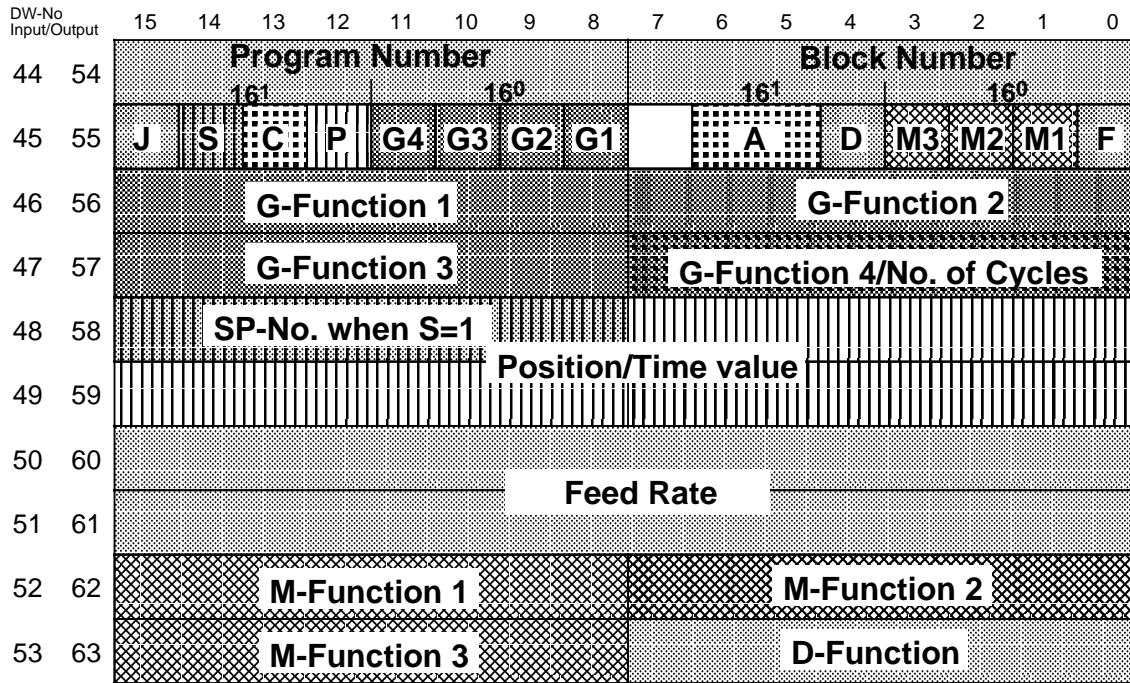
| DW-No Input/Output | | 15 | 14 | 13 | 12 | 11 | 10 | 9 | 8 | 7 | 6 | 5 | 4 | 3 | 2 | 1 | 0 |
|---|---|---|---|---|---|---|---|---|---|---|---|---|---|---|---|---|---|
| 44 | 54 | Program Number $16^1$ | | | | $16^0$ | | | | Block Number $16^1$ | | | | $16^0$ | | | |
| 45 | 55 | J | S | C | P | G4 | G3 | G2 | G1 | | A | | D | M3 | M2 | M1 | F |
| 46 | 56 | G-Function 1 | | | | | | | | G-Function 2 | | | | | | | |
| 47 | 57 | G-Function 3 | | | | | | | | G-Function 4/No. of Cycles | | | | | | | |
| 48 | 58 | SP-No. when S=1 | | | | | | | | Position/Time value | | | | | | | |
| 49 | 59 | Position/Time value | | | | | | | | | | | | | | | |
| 50 | 60 | Feed Rate | | | | | | | | | | | | | | | |
| 51 | 61 | Feed Rate | | | | | | | | | | | | | | | |
| 52 | 62 | M-Function 1 | | | | | | | | M-Function 2 | | | | | | | |
| 53 | 63 | M-Function 3 | | | | | | | | D-Function | | | | | | | |